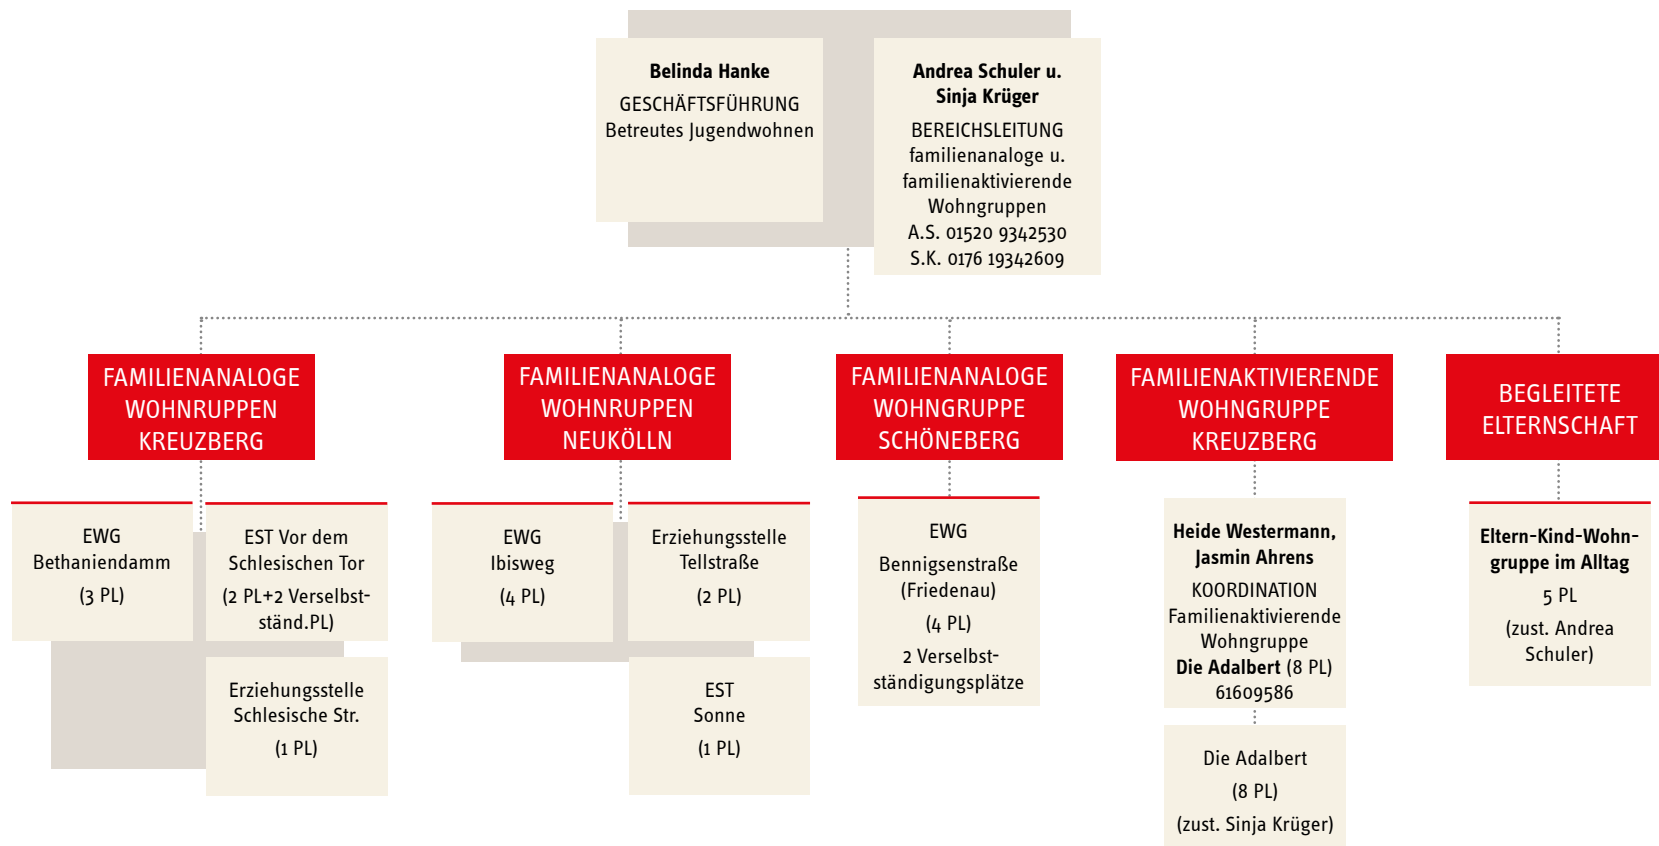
Belinda Hanke
GESCHÄFTSFÜHRUNG
Betreutes Jugendwohnen

Andrea Schuler u. Sinja Krüger
BEREICHSLEITUNG
familienanaloge u. familienaktivierende Wohngruppen
A.S. 01520 9342530
S.K. 0176 19342609

FAMILIENANALOGE WOHNRUPPEN KREUZBERG

EWG
Bethaniendamm
(3 PL)

EST Vor dem Schlesischen Tor
(2 PL+2 Verselbstständ.PL)

Erziehungsstelle Schlesische Str.
(1 PL)

FAMILIENANALOGE WOHNRUPPEN NEUKÖLLN

EWG
Ibisweg
(4 PL)

Erziehungsstelle Tellstraße
(2 PL)

EST
Sonne
(1 PL)

FAMILIENANALOGE WOHNGRUPPE SCHÖNEBERG

EWG
Bennigsenstraße (Friedenau)
(4 PL)
2 Verselbstständigungsplätze

FAMILIENAKTIVIERENDE WOHNGRUPPE KREUZBERG

Heide Westermann, Jasmin Ahrens
KOORDINATION
Familienaktivierende Wohngruppe
Die Adalbert (8 PL)
61609586

Die Adalbert
(8 PL)
(zust. Sinja Krüger)

BEGLEITETE ELTERNSCHAFT

Eltern-Kind-Wohngruppe im Alltag
5 PL
(zust. Andrea Schuler)